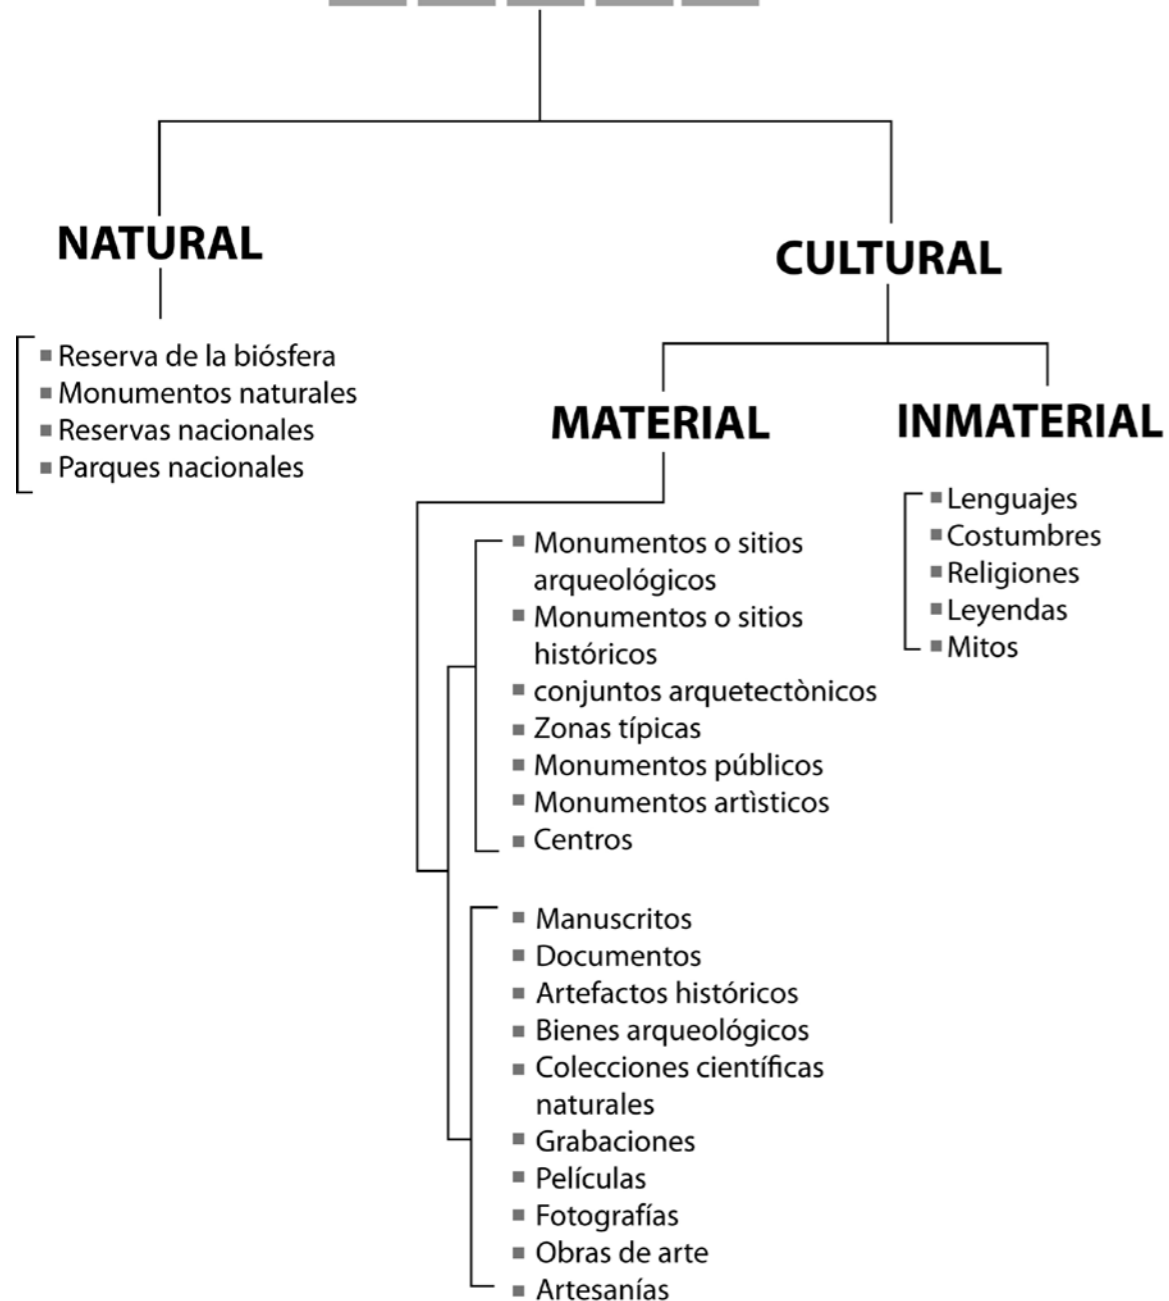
NATURAL

Reserva de la biósfera
Monumentos naturales
Reservas nacionales
Parques nacionales

CULTURAL

MATERIAL

Monumentos o sitios arqueológicos
Monumentos o sitios históricos
conjuntos arquetectònicos
Zonas típicas
Monumentos públicos
Monumentos artìsticos
Centros

Manuscritos
Documentos
Artefactos históricos
Bienes arqueológicos
Colecciones científicas naturales
Grabaciones
Películas
Fotografías
Obras de arte
Artesanías

INMATERIAL

Lenguajes
Costumbres
Religiones
Leyendas
Mitos